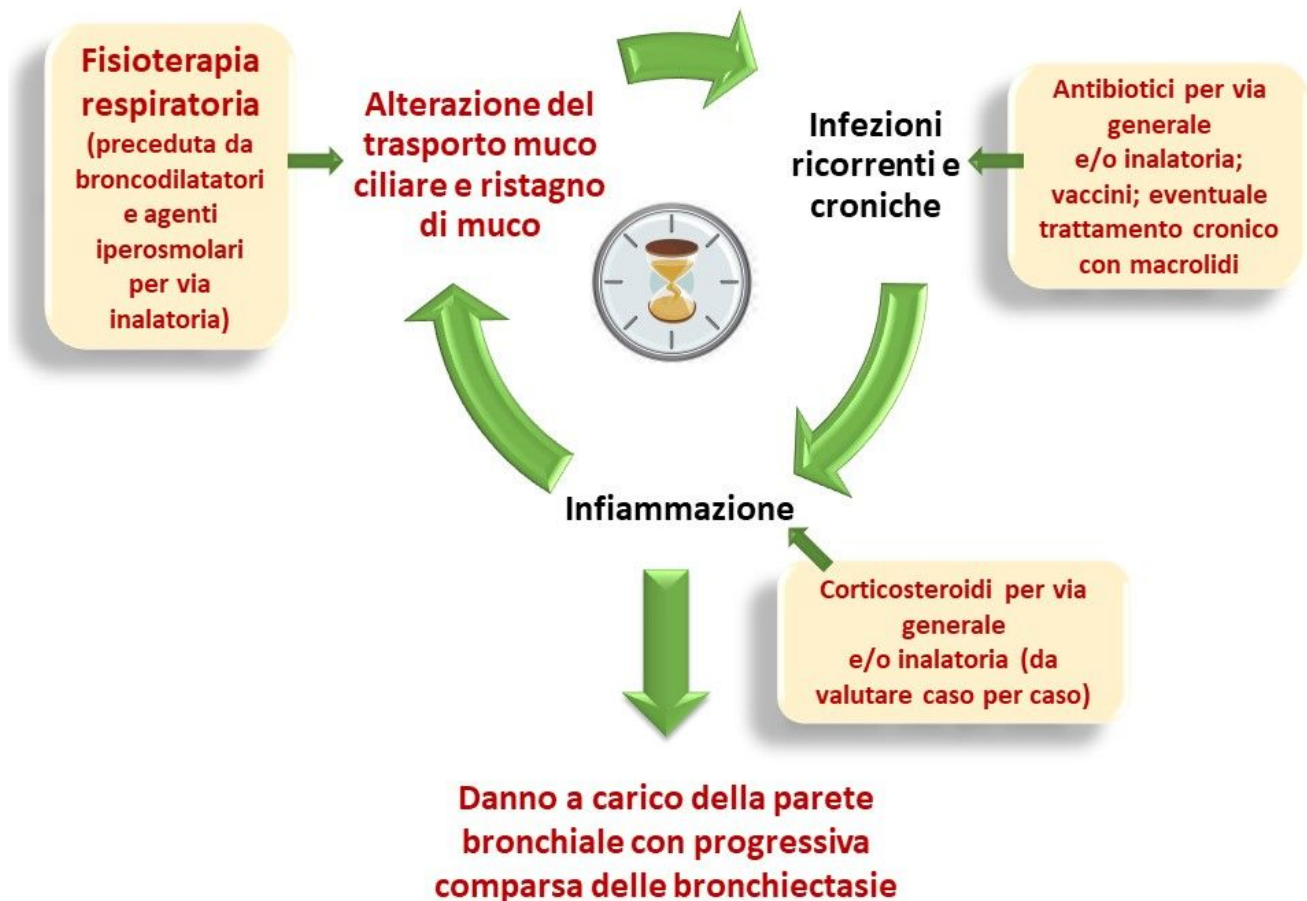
Fisioterapia respiratoria (preceduta da broncodilatatori e agenti iperosmolari per via inalatoria)

Alterazione del trasporto muco ciliare e ristagno di muco

Infezioni ricorrenti e croniche

Antibiotici per via generale e/o inalatoria; vaccini; eventuale trattamento cronico con macrolidi

Infiammazione

Corticosteroidi per via generale e/o inalatoria (da valutare caso per caso)

Danno a carico della parete bronchiale con progressiva comparsa delle bronchiectasie